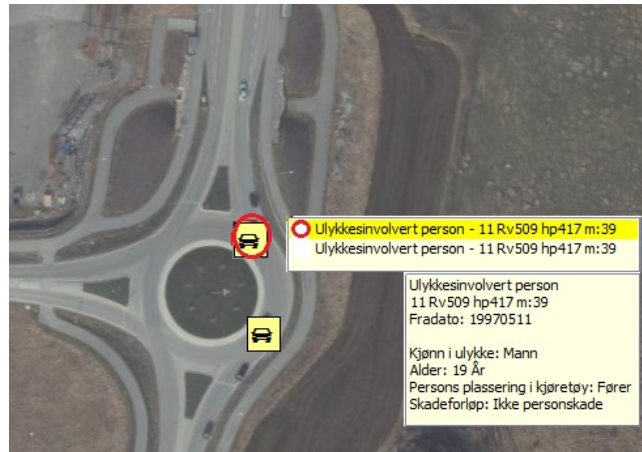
Ulykkesinvolvert person - 11 Rv509 hp417 m:39
Ulykkesinvolvert person - 11 Rv509 hp417 m:39

Ulykkesinvolvert person
11 Rv509 hp417 m:39
Fradato: 19970511

Kjønn i ulykke: Mann
Alder: 19 År
Persons plassering i kjøretøy: Fører
Skadeforløp: Ikke personskade